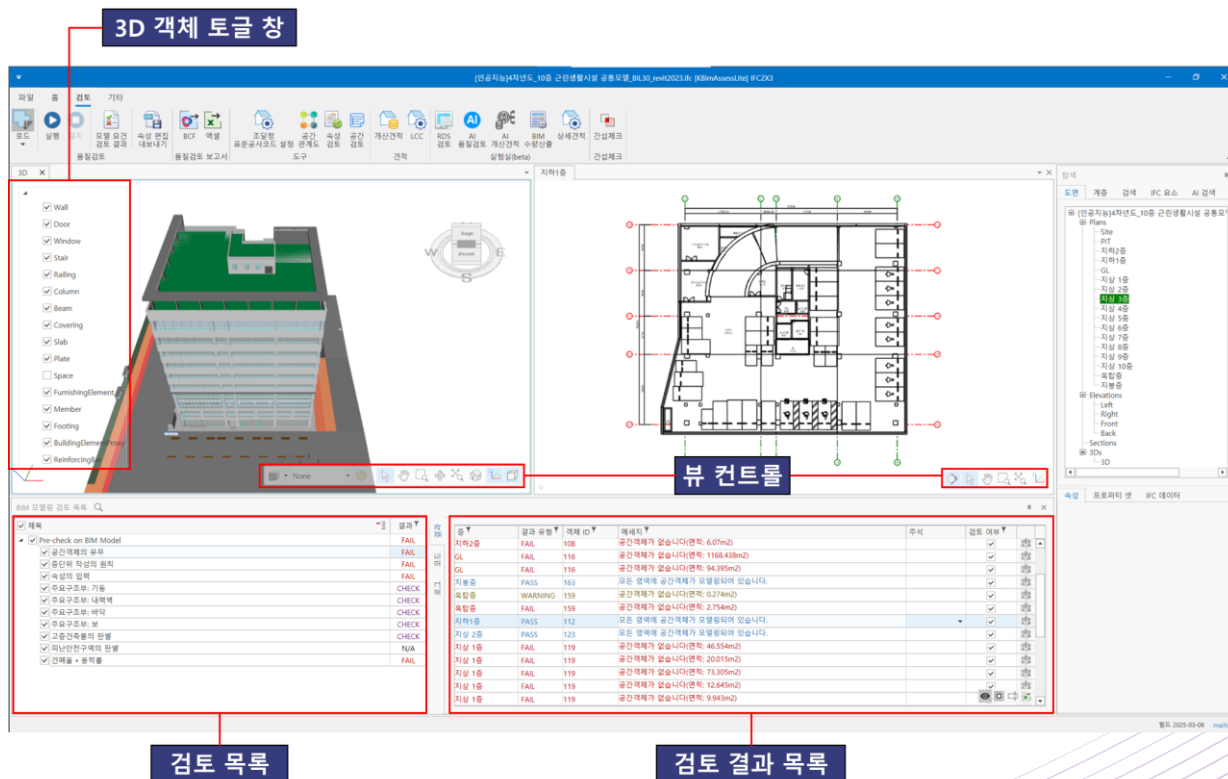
3D 객체 토글 창

[인공지능]4차년도_10층 근린생활시설 공통모델_BIL30_revit2023.ifc [KBimAssessLite] IFC2X3

파일 홈 검토 기타

로드 실행 모델 요건 검토 결과 속성 편집 내보내기 BCF 엑셀 조달청 표준공사코드 설정 공간 관계도 속성 검토 공간 검토 개산견적 LCC RDS 검토 AI 품질검토 AI 개산견적 BIM 수량산출 상세견적 간섭체크

품질검토 품질검토 보고서 도구 견적 실험실(beta) 간섭체크

3D

Wall
Door
Window
Stair
Railing
Column
Beam
Covering
Slab
Plate
Space
FurnishingElement
Member
Footing
BuildingElementProxy
ReinforcingBar

None

지하1층

탐색
도면 계층 검색 IFC 요소 AI 검색
[인공지능]4차년도_10층 근린생활시설 공통모델
Plans
Site
PIT
지하2층
지하1층
GL
지상 1층
지상 2층
지상 3층
지상 4층
지상 5층
지상 6층
지상 7층
지상 8층
지상 9층
지상 10층
옥탑층
지붕층
Elevations
Left
Right
Front
Back
Sections
3Ds
3D

뷰 컨트롤

속성 프로퍼티 셋 IFC 데이터

BIM 모델링 검토 목록

| 제목 | 결과 |
|---|---|
| Pre-check on BIM Model | FAIL |
| 공간객체의 유무 | FAIL |
| 층단위 작성의 원칙 | FAIL |
| 속성의 입력 | FAIL |
| 주요구조부: 기둥 | CHECK |
| 주요구조부: 내력벽 | CHECK |
| 주요구조부: 바닥 | CHECK |
| 주요구조부: 보 | CHECK |
| 고층건축물의 판별 | CHECK |
| 피난안전구역의 판별 | N/A |
| 건폐율 + 용적률 | FAIL |

| 층 | 결과 유형 | 객체 ID | 메세지 | 주석 | 검토 여부 |
|---|---|---|---|---|---|
| 지하2층 | FAIL | 108 | 공간객체가 없습니다(면적: 6.07m2) | | |
| GL | FAIL | 116 | 공간객체가 없습니다(면적: 1168.438m2) | | |
| GL | FAIL | 116 | 공간객체가 없습니다(면적: 94.395m2) | | |
| 지붕층 | PASS | 163 | 모든 영역에 공간객체가 모델링되어 있습니다. | | |
| 옥탑층 | WARNING | 159 | 공간객체가 없습니다(면적: 0.274m2) | | |
| 옥탑층 | FAIL | 159 | 공간객체가 없습니다(면적: 2.754m2) | | |
| 지하1층 | PASS | 112 | 모든 영역에 공간객체가 모델링되어 있습니다. | | |
| 지상 2층 | PASS | 123 | 모든 영역에 공간객체가 모델링되어 있습니다. | | |
| 지상 1층 | FAIL | 119 | 공간객체가 없습니다(면적: 46.554m2) | | |
| 지상 1층 | FAIL | 119 | 공간객체가 없습니다(면적: 20.015m2) | | |
| 지상 1층 | FAIL | 119 | 공간객체가 없습니다(면적: 73.305m2) | | |
| 지상 1층 | FAIL | 119 | 공간객체가 없습니다(면적: 12.645m2) | | |
| 지상 1층 | FAIL | 119 | 공간객체가 없습니다(면적: 9.943m2) | | |

빌드 2025-03-06

검토 목록

검토 결과 목록